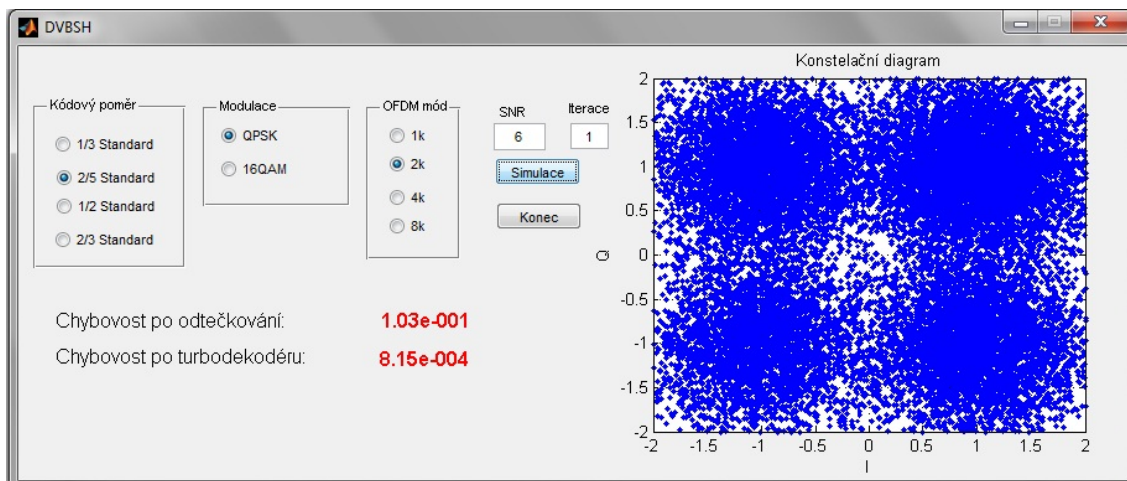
DVBSH

Kódový poměr
1/3 Standard
2/5 Standard
1/2 Standard
2/3 Standard

Modulace
QPSK
16QAM

OFDM mód
1k
2k
4k
8k

SNR
6
Iterace
1
Simulace
Konec

Chybovost po odtečkování: 1.03e-001
Chybovost po turbodekodéru: 8.15e-004

Konstelační diagram
Q
I
2
1.5
1
0.5
0
-0.5
-1
-1.5
-2
-2
-1.5
-1
-0.5
0
0.5
1
1.5
2